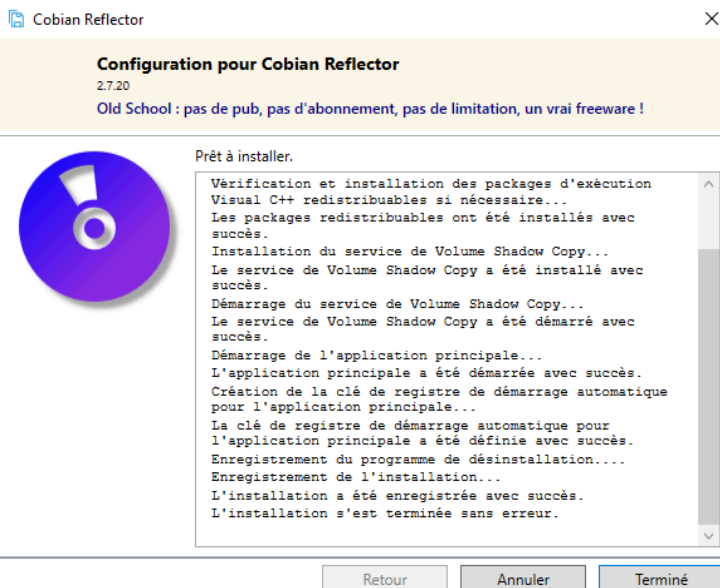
Cobian Reflector

Configuration pour Cobian Reflector
2.7.20
Old School : pas de pub, pas d'abonnement, pas de limitation, un vrai freeware !

Prêt à installer.

Vérification et installation des packages d'exécution Visual C++ redistribuables si nécessaire...
Les packages redistribuables ont été installés avec succès.
Installation du service de Volume Shadow Copy...
Le service de Volume Shadow Copy a été installé avec succès.
Démarrage du service de Volume Shadow Copy...
Le service de Volume Shadow Copy a été démarré avec succès.
Démarrage de l'application principale...
L'application principale a été démarrée avec succès.
Création de la clé de registre de démarrage automatique pour l'application principale...
La clé de registre de démarrage automatique pour l'application principale a été définie avec succès.
Enregistrement du programme de désinstallation....
Enregistrement de l'installation...
L'installation a été enregistrée avec succès.
L'installation s'est terminée sans erreur.

Retour
Annuler
Terminé